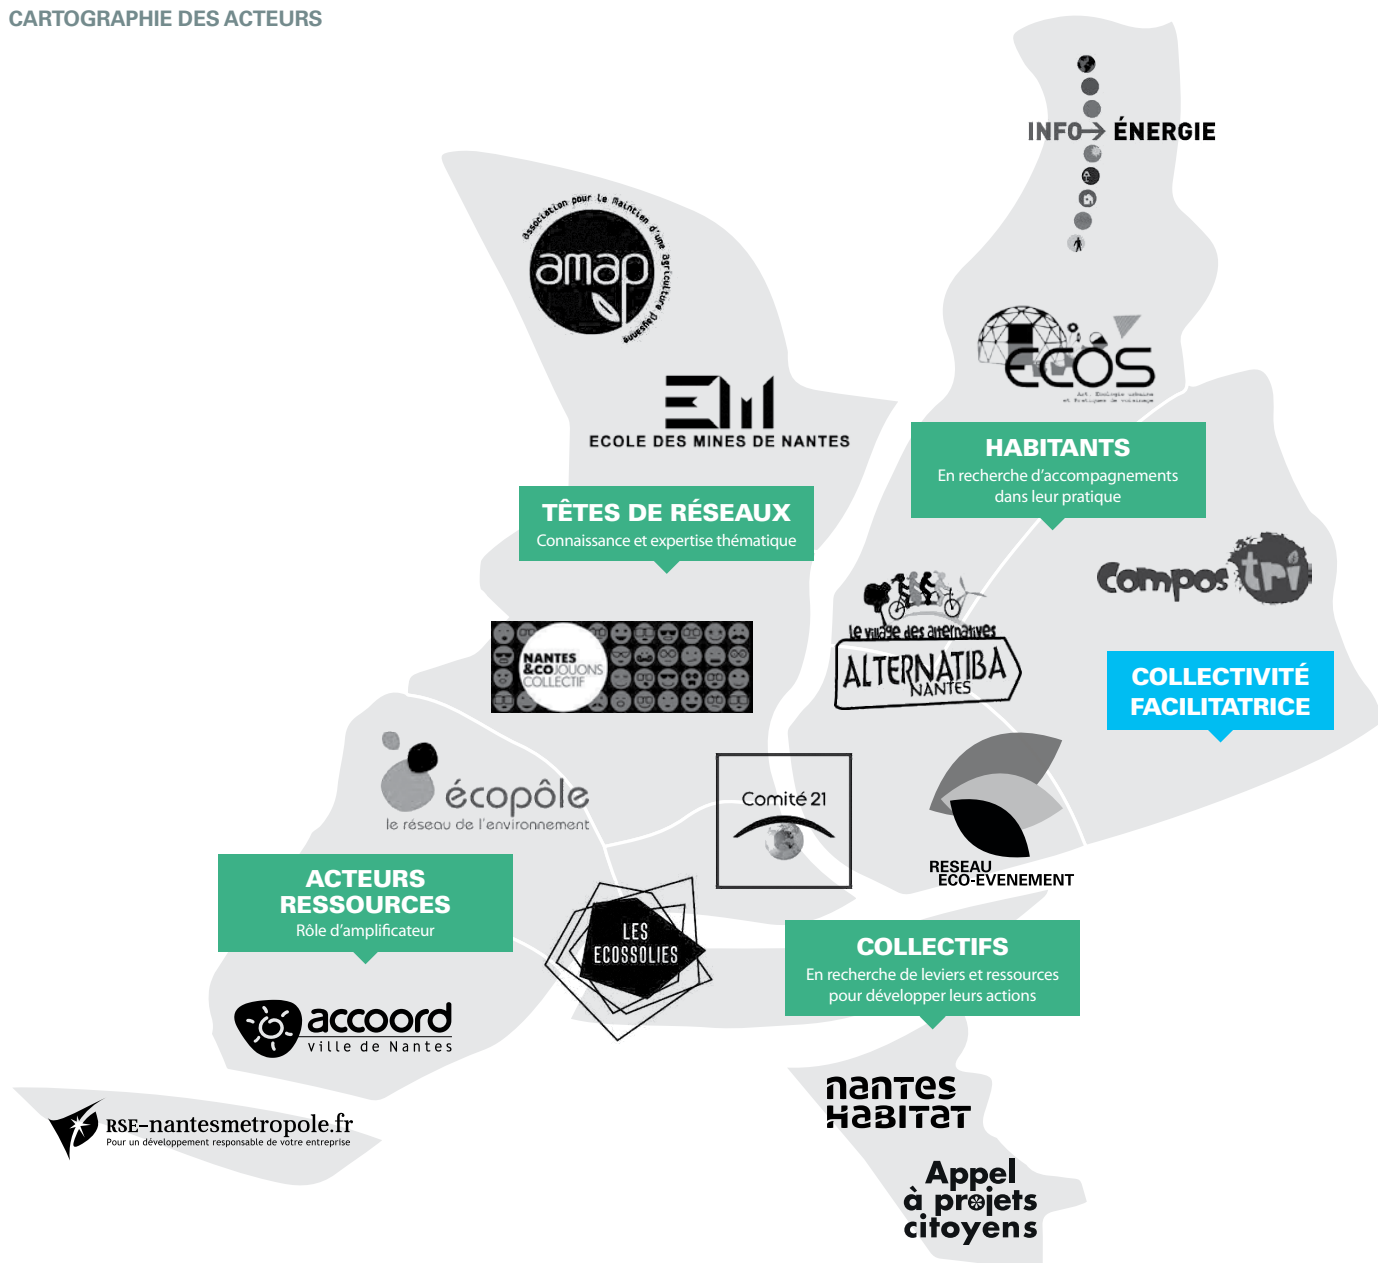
CARTOGRAPHIE DES ACTEURS

INFO → ÉNERGIE

Association pour le Maintien d'une Agriculture Paysanne
amap

ECOS
Art, Écologie urbaine et Pratiques de voisinage

ECOLE DES MINES DE NANTES

HABITANTS
En recherche d'accompagnements dans leur pratique

TÊTES DE RÉSEAUX
Connaissance et expertise thématique

Compostri

le village des alternatives
ALTERNATIBA NANTES

NANTES &CO JOUONS COLLECTIF

COLLECTIVITÉ FACILITATRICE

écopôle
le réseau de l'environnement

Comité 21

RESEAU ECO-EVENEMENT

ACTEURS RESSOURCES
Rôle d'amplificateur

LES ECOSSOLIES

COLLECTIFS
En recherche de leviers et ressources pour développer leurs actions

accoord
ville de Nantes

nantes habitat

RSE-nantesmetropole.fr
Pour un développement responsable de votre entreprise

Appel à projets citoyens